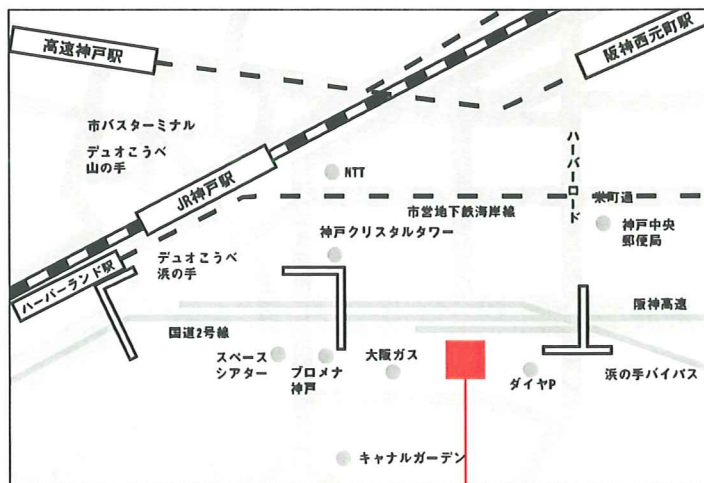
高速神戸駅

阪神西元町駅

市バスターミナル

デュオこうべ
山の手

JR神戸駅

NTT

ハーバーロード

栄町通

市営地下鉄海岸線

神戸中央
郵便局

神戸クリスタルタワー

デュオこうべ
浜の手

ハーバーランド駅

阪神高速

国道2号線

スペース
シアター

プロメナ
神戸

大阪ガス

ダイヤP

浜の手バイパス

キャナルガーデン